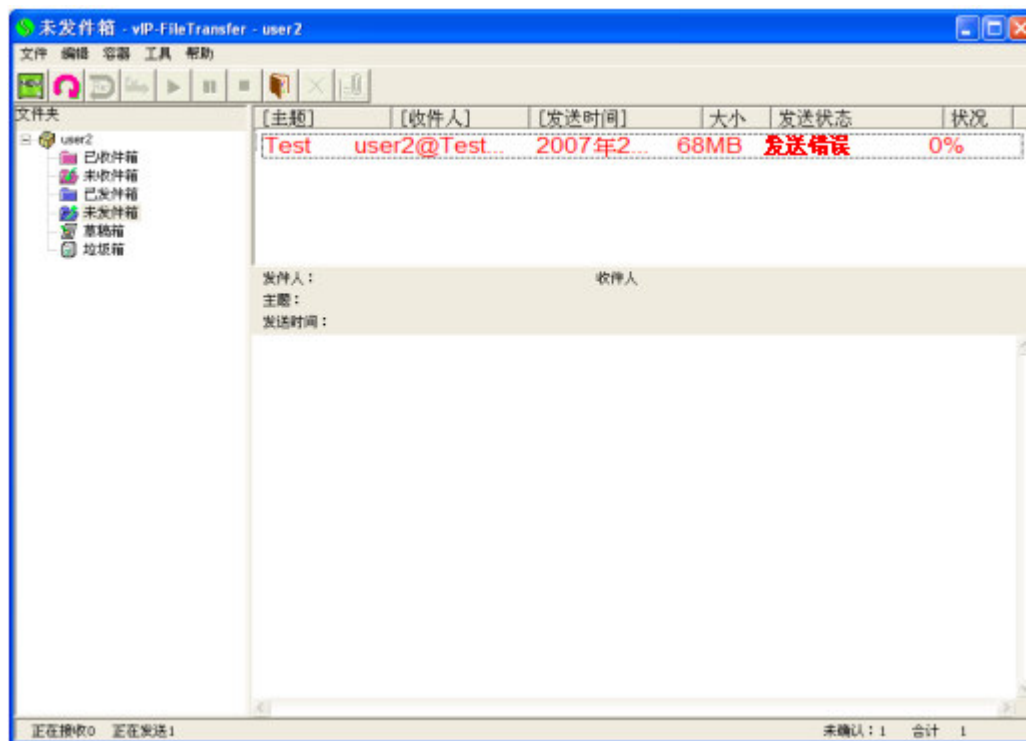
未发件箱 - vIP-FileTransfer - user2

文件 编辑 容器 工具 帮助

文件夹

user2
已收件箱
未收件箱
已发件箱
未发件箱
草稿箱
垃圾箱

| [主题] | [收件人] | [发送时间] | 大小 | 发送状态 | 状况 |
|---|---|---|---|---|---|
| Test | user2@Test... | 2007年2... | 68MB | 发送错误 | 0% |

发件人：
收件人
主题：
发送时间：

正在接收0 正在发送1

未确认：1 合计 1